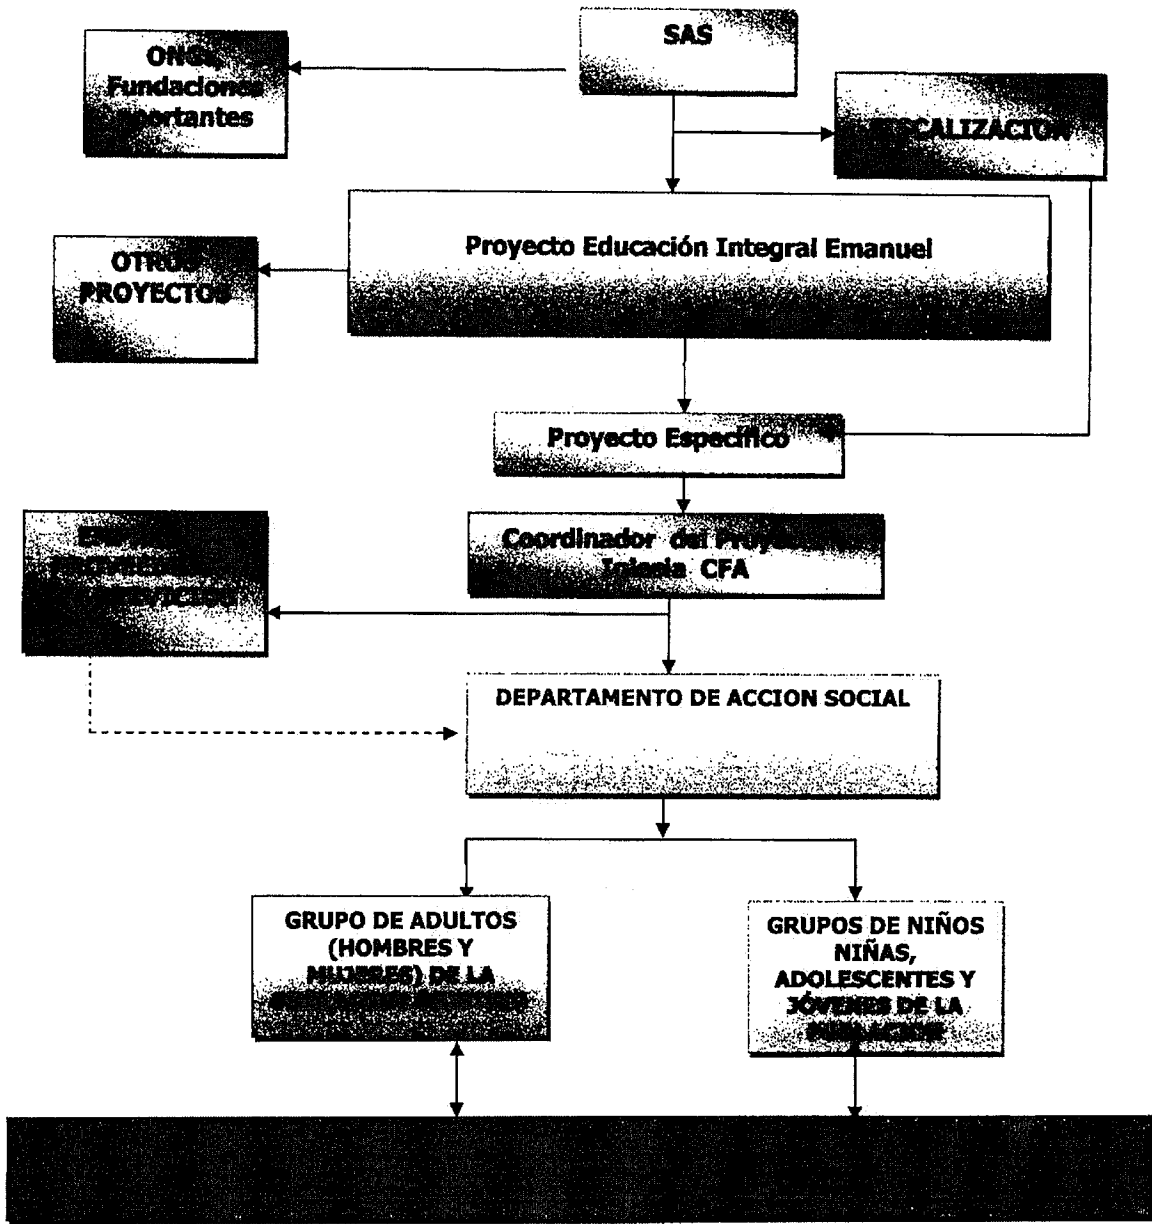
SAS

ONGs Fundaciones aportantes

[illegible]SCALIZACION

Proyecto Educación Integral Emanuel

OTROS PROYECTOS

Proyecto Específico

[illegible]

Coordinador del Proy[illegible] Iglesia CFA

DEPARTAMENTO DE ACCION SOCIAL

GRUPO DE ADULTOS (HOMBRES Y MUJERES) DE LA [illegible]

GRUPOS DE NIÑOS NIÑAS, ADOLESCENTES Y JÓVENES DE LA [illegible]